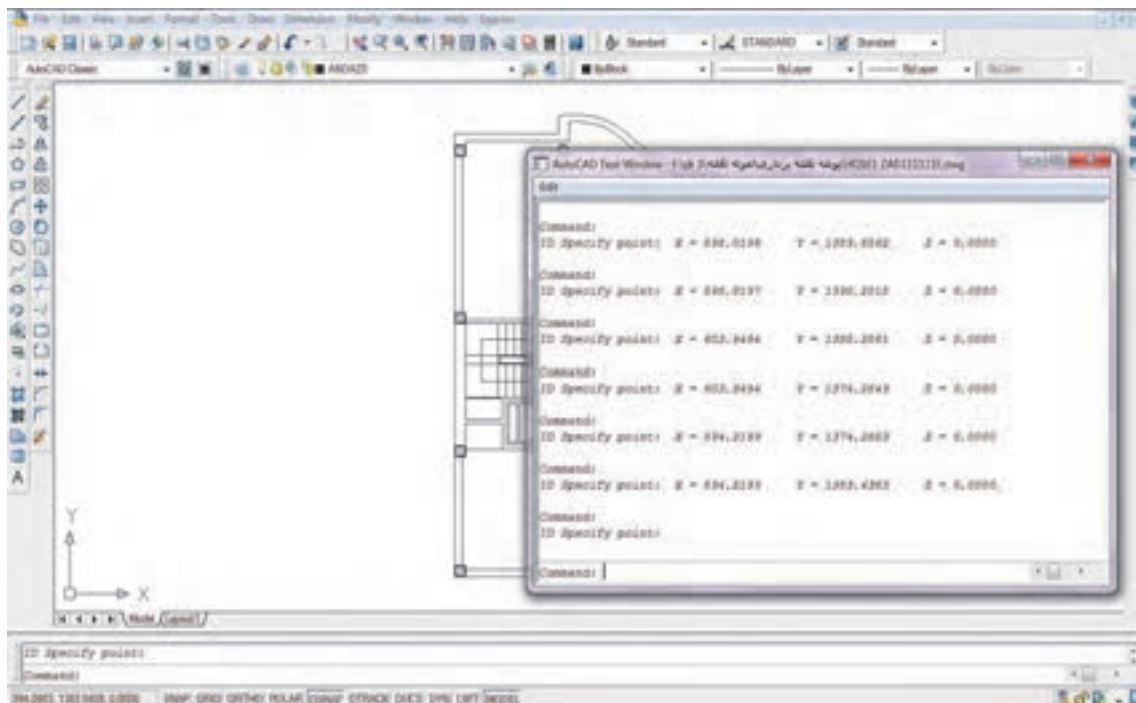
File Edit View Insert Format Tools Draw Dimension Modify Window Help Express

Standard STANDARD Standard

AutoCAD Classic ByBlock ByLayer ByLayer ByColor

AutoCAD Text Window - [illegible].dwg

Edit

Command:
ID Specify point: X = 838.0198 Y = 1303.8242 Z = 0.0000

Command:
ID Specify point: X = 838.0197 Y = 1330.2013 Z = 0.0000

Command:
ID Specify point: X = 853.9494 Y = 1330.2061 Z = 0.0000

Command:
ID Specify point: X = 853.9494 Y = 1374.2849 Z = 0.0000

Command:
ID Specify point: X = 834.2199 Y = 1374.2883 Z = 0.0000

Command:
ID Specify point: X = 834.2199 Y = 1303.4363 Z = 0.0000

Command:
ID Specify point:

Command:

Y
X

Model Layout1

ID Specify point:
Command:

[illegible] SNAP GRID ORTHO POLAR OSNAP OTRACK DUCS DYN LWT MODEL